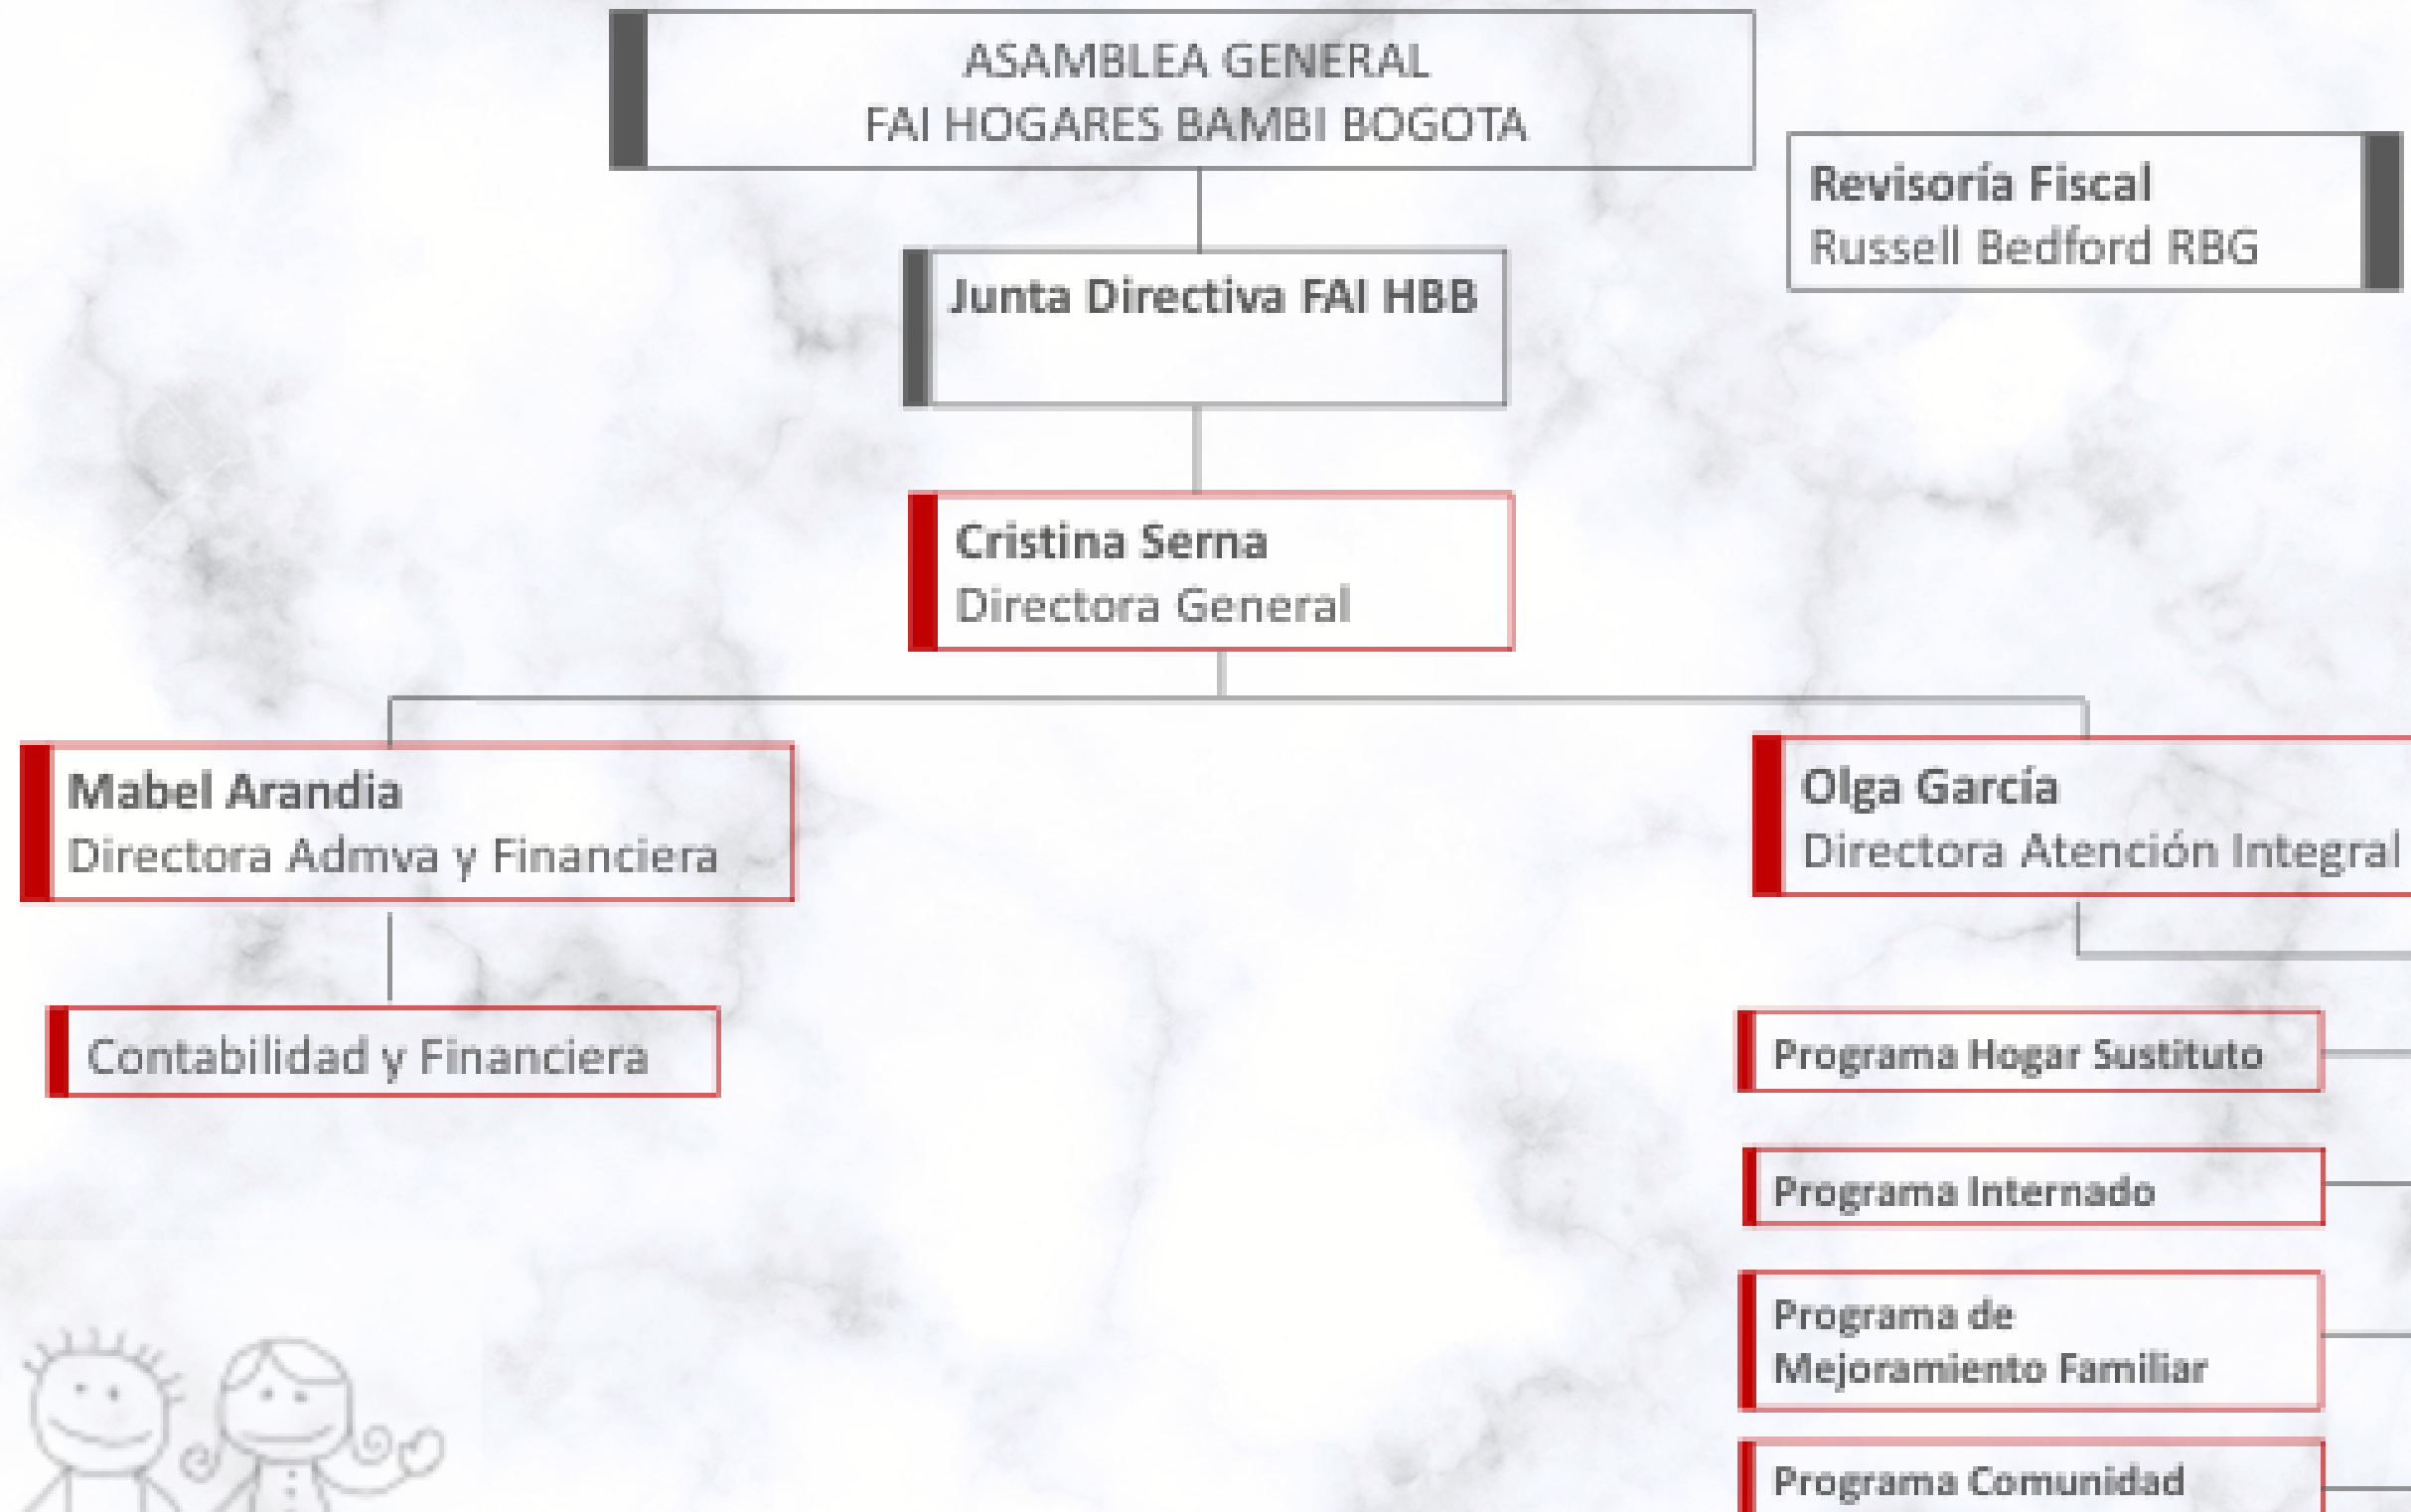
ASAMBLEA GENERAL
FAI HOGARES BAMBI BOGOTA

Revisoría Fiscal
Russell Bedford RBG

Junta Directiva FAI HBB

Cristina Serna
Directora General

Mabel Arandia
Directora Admva y Financiera

Olga García
Directora Atención Integral

Contabilidad y Financiera

Programa Hogar Sustituto

Programa Internado

Programa de Mejoramiento Familiar

Programa Comunidad